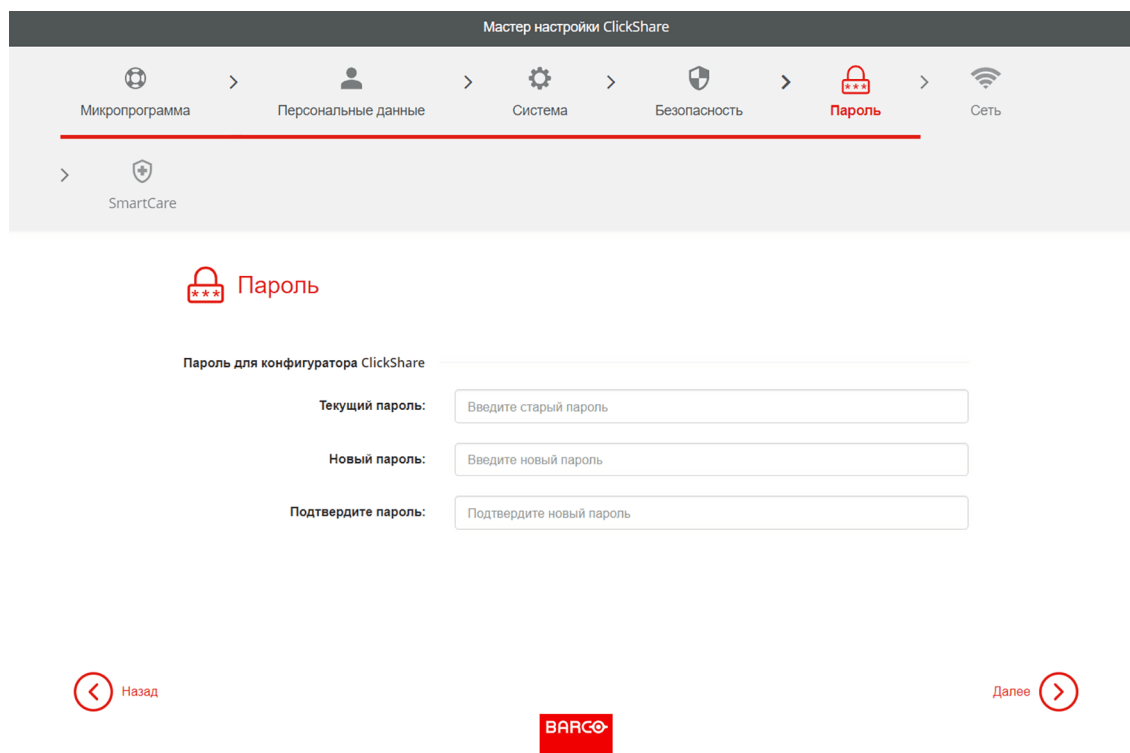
Мастер настройки ClickShare

Микропрограмма > Персональные данные > Система > Безопасность > Пароль > Сеть

> SmartCare

Пароль

Пароль для конфигуратора ClickShare

Текущий пароль: Введите старый пароль

Новый пароль: Введите новый пароль

Подтвердите пароль: Подтвердите новый пароль

Назад

Далее

BARCO